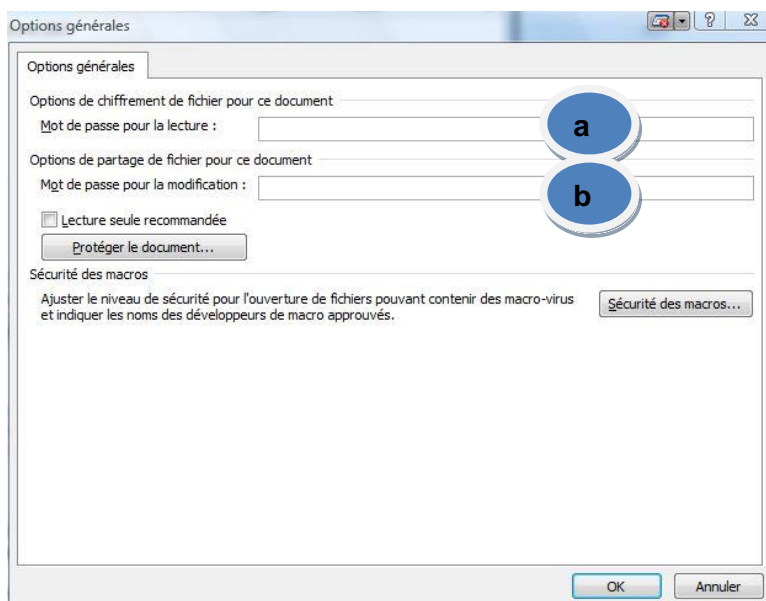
Options générales

? X

Options générales

Options de chiffrement de fichier pour ce document

Mot de passe pour la lecture :

a

Options de partage de fichier pour ce document

Mot de passe pour la modification :

b

Lecture seule recommandée

Protéger le document...

Sécurité des macros

Ajuster le niveau de sécurité pour l'ouverture de fichiers pouvant contenir des macro-virus et indiquer les noms des développeurs de macro approuvés.

Sécurité des macros...

OK

Annuler